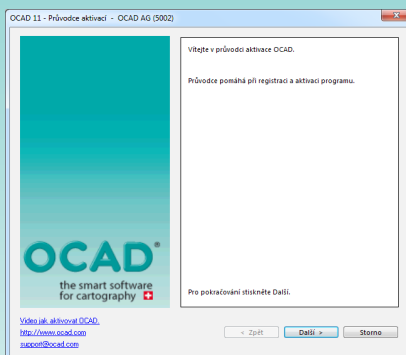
OCAD 11 - Průvodce aktivací - OCAD AG (5002)

Vítejte v průvodci aktivace OCAD.

Průvodce pomáhá při registraci a aktivaci programu.

OCAD®
the smart software
for cartography

Pro pokračování stiskněte Další.

Video jak aktivovat OCAD.
http://www.ocad.com
support@ocad.com

< Zpět
Další >
Storno